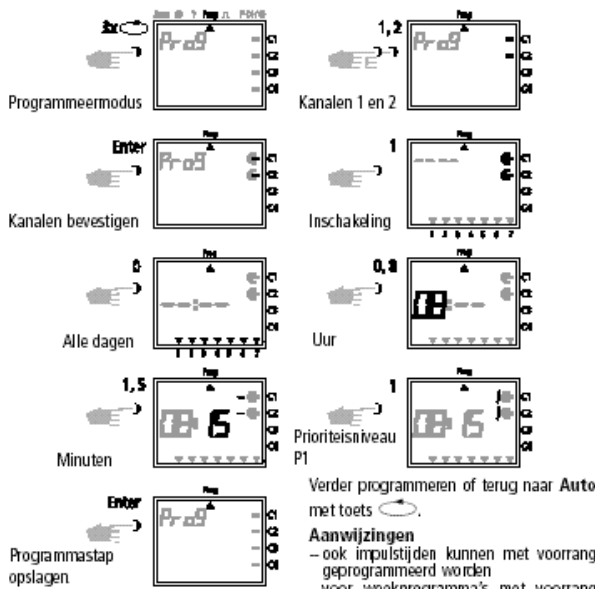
3x
Auto Prog P
Pr-oG
C1
C2
C3
C4
Programmeermodus

1, 2
Prog
Pr-oG
C1
C2
C3
C4
Kanalen 1 en 2

Enter
Prog
Pr-oG
C1
C2
C3
C4
Kanalen bevestigen

1
Prog
C1
C2
C3
C4
1 2 3 4 5 6 7
Inschakeling

0
Prog
C1
C2
C3
C4
1 2 3 4 5 6 7
Alle dagen

0, 8
Prog
08
C1
C2
C3
C4
Uur

1, 5
08 15
C1
C2
C3
C4
Minuten

1
Prog
08 15
C1
C2
C3
C4
Prioriteitsniveau P1

Enter
Prog
Pr-oG
C1
C2
C3
C4
Programmastap opslagen

Verder programmeren of terug naar Auto met toets .

Aanwijzingen
– ook impulstijden kunnen met voorrang geprogrammeerd worden
– voor weekprogramma's met voorrang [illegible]